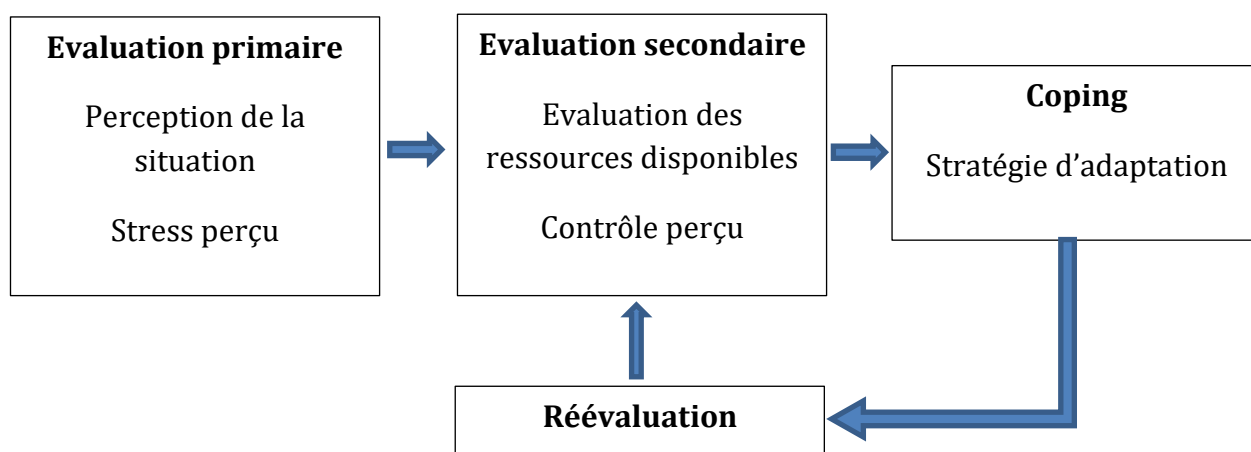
**Evaluation primaire**

Perception de la situation

Stress perçu

**Evaluation secondaire**

Evaluation des ressources disponibles

Contrôle perçu

**Coping**

Stratégie d'adaptation

**Réévaluation**